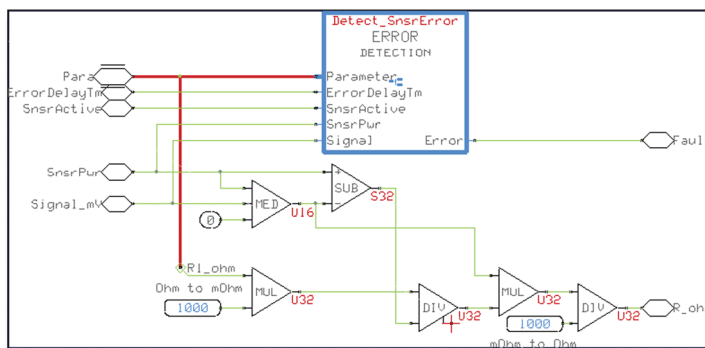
Detect_SnsrError
ERROR
DETECTION

Para
ErrorDelayTm
SnsrActive

Parameter
ErrorDelayTm
SnsrActive
SnsrPwr
Signal
Error

Faul

SnsrPwr
Signal_mV

SUB
S32
MED
U16
0

Ri_ohm
Ohm to mOhm
1000
MUL
U32

DIV
U32
MUL
U32
1000
mOhm to Ohm
DIV
U32
R_oh